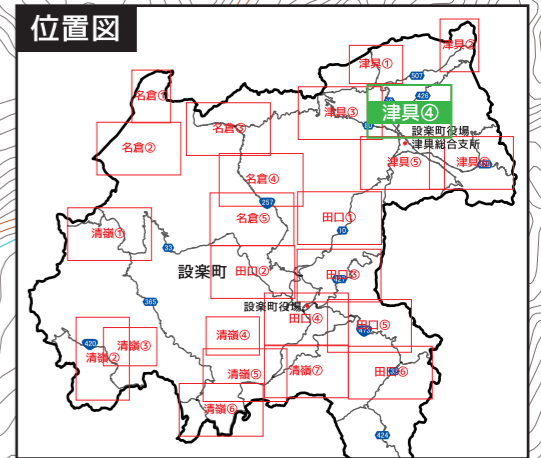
位置図

津具②
津具①
507
津具③
津具④
426
設楽町役場
津具総合支所
津具⑤
津具⑥
名倉①
名倉②
名倉③
名倉④
257
名倉⑤
田口①
10
清嶺①
33
設楽町
田口②
田口③
257
365
設楽町役場
田口④
田口⑤
420
清嶺②
清嶺③
清嶺④
清嶺⑤
清嶺⑦
田口⑥
清嶺⑥
424